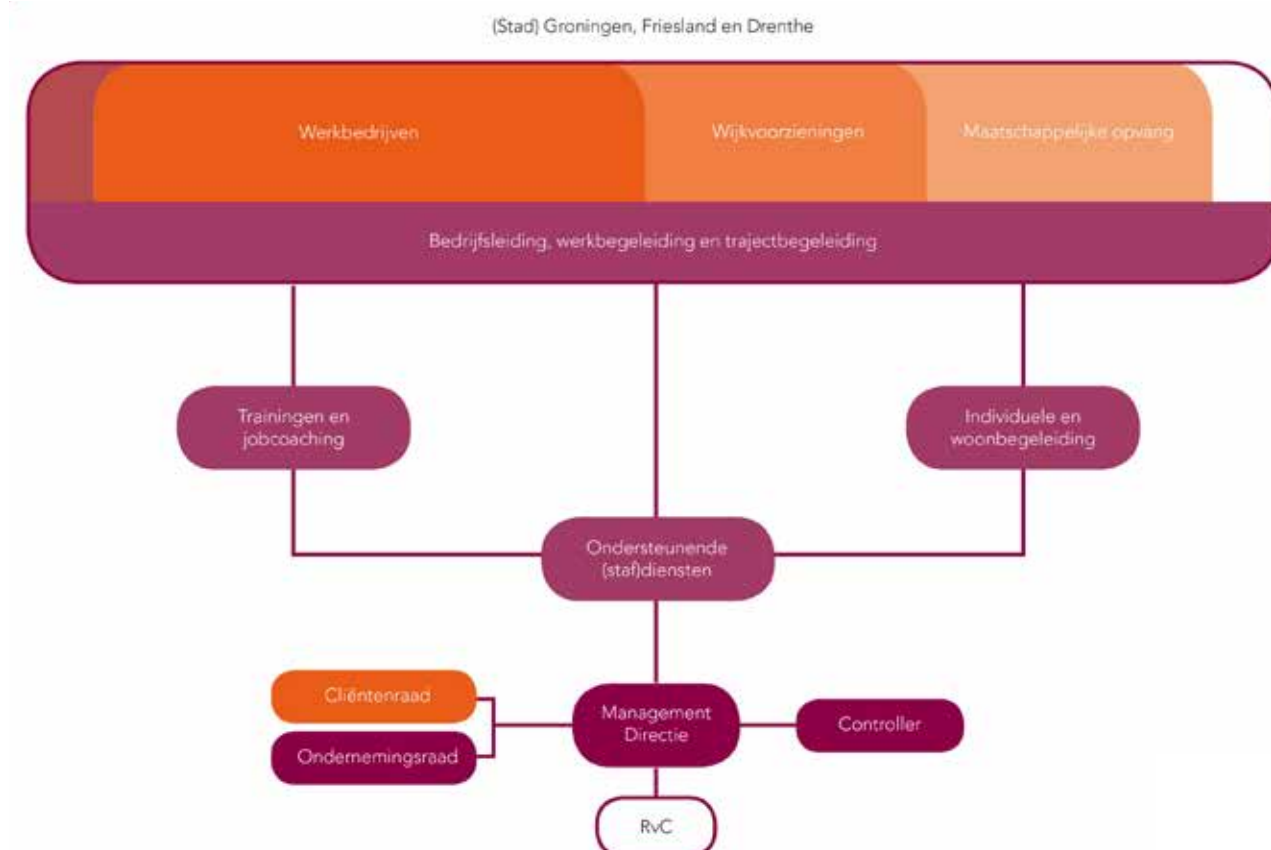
(Stad) Groningen, Friesland en Drenthe

Werkbedrijven

Wijkvoorzieningen

Maatschappelijke opvang

Bedrijfsleiding, werkbegeleiding en trajectbegeleiding

Trainingen en jobcoaching

Individuele en woonbegeleiding

Ondersteunende (staf)diensten

Cliëntenraad

Ondernemingsraad

Management Directie

Controller

RvC